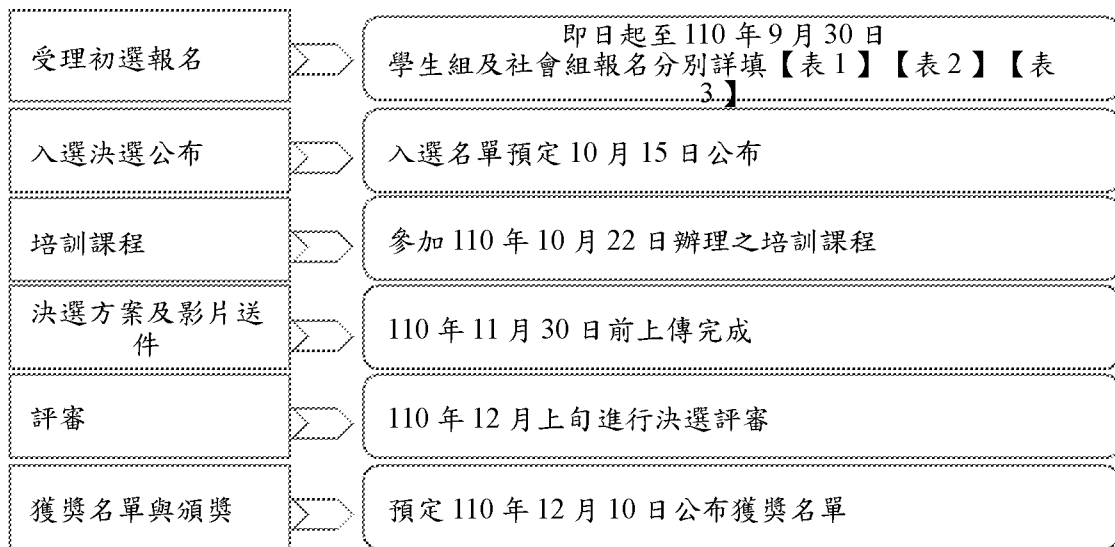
受理初選報名

即日起至 110 年 9 月 30 日
學生組及社會組報名分別詳填【表 1】【表 2】【表 3】

入選決選公布

入選名單預定 10 月 15 日公布

培訓課程

參加 110 年 10 月 22 日辦理之培訓課程

決選方案及影片送件

110 年 11 月 30 日前上傳完成

評審

110 年 12 月上旬進行決選評審

獲獎名單與頒獎

預定 110 年 12 月 10 日公布獲獎名單